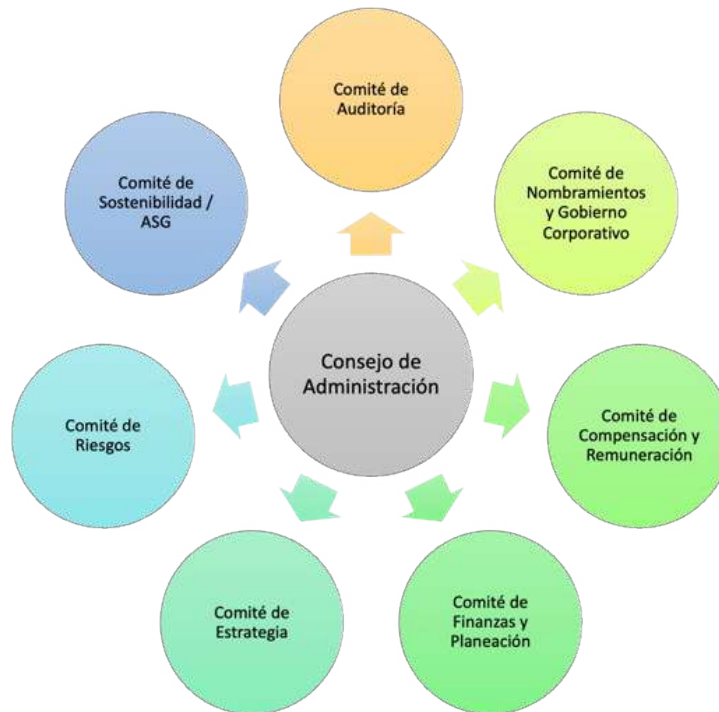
Comité de Auditoría

Comité de Sostenibilidad / ASG

Comité de Nombramientos y Gobierno Corporativo

Consejo de Administración

Comité de Riesgos

Comité de Compensación y Remuneración

Comité de Estrategia

Comité de Finanzas y Planeación